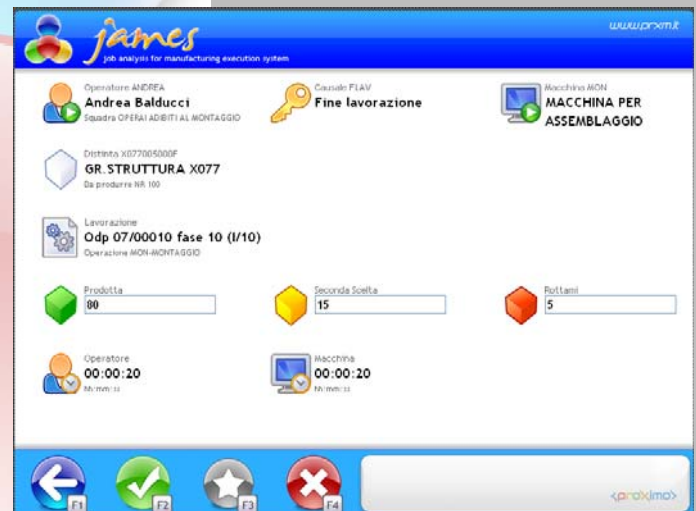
james
job analysis for manufacturing execution system

www.prxm.it

Operatore ANDREA
Andrea Balducci
Squadra OPERAI ADIBITI AL MONTAGGIO

Causale FLAV
Fine lavorazione

Macchina MON
MACCHINA PER ASSEMBLAGGIO

Distinta X077005000F
GR.STRUTTURA X077
Da produrre NR 100

Lavorazione
Odp 07/00010 fase 10 (I/10)
Operazione MON-MONTAGGIO

Prodotta
80

Seconda Scelta
15

Rottami
5

Operatore
00:00:20
hh:mm:ss

Macchina
00:00:20
hh:mm:ss

F1
F2
F3
F4

<proximo>